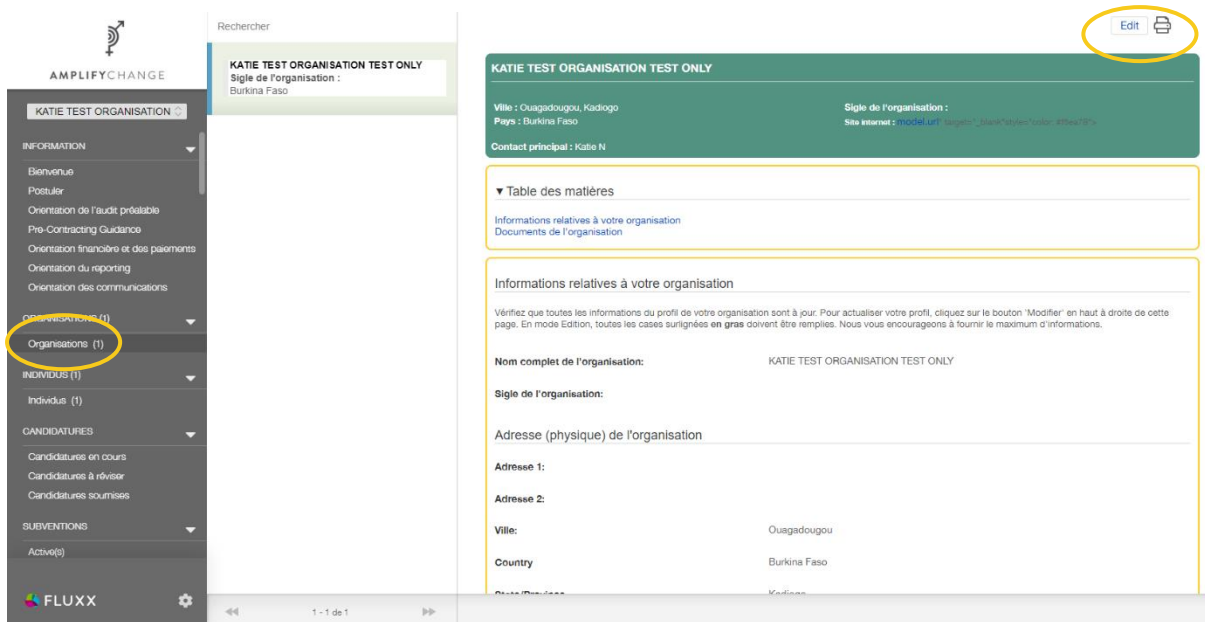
AMPLIFYCHANGE

KATIE TEST ORGANISATION

INFORMATION

Bienvenue
Postuler
Orientation de l'audit préalable
Pre-Contracting Guidance
Orientation financière et des paiements
Orientation du reporting
Orientation des communications

ORGANISATIONS (1)

Organisations (1)

INDIVIDUS (1)

Individus (1)

CANDIDATURES

Candidatures en cours
Candidatures à réviser
Candidatures soumises

SUBVENTIONS

Active(s)

FLUXX

Rechercher

KATIE TEST ORGANISATION TEST ONLY
Sigle de l'organisation :
Burkina Faso

1 - 1 de 1

Edit

KATIE TEST ORGANISATION TEST ONLY

Ville : Ouagadougou, Kadiogo
Pays : Burkina Faso

Sigle de l'organisation :
Site internet : model.url" target="_blank"style="color: #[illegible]">

Contact principal : Katie N

▾ Table des matières

Informations relatives à votre organisation
Documents de l'organisation

Informations relatives à votre organisation

Vérifiez que toutes les informations du profil de votre organisation sont à jour. Pour actualiser votre profil, cliquez sur le bouton "Modifier" en haut à droite de cette page. En mode Edition, toutes les cases surlignées en gras doivent être remplies. Nous vous encourageons à fournir le maximum d'informations.

Nom complet de l'organisation: KATIE TEST ORGANISATION TEST ONLY

Sigle de l'organisation:

Adresse (physique) de l'organisation

Adresse 1:

Adresse 2:

Ville: Ouagadougou

Country Burkina Faso

State/Province Kadiogo